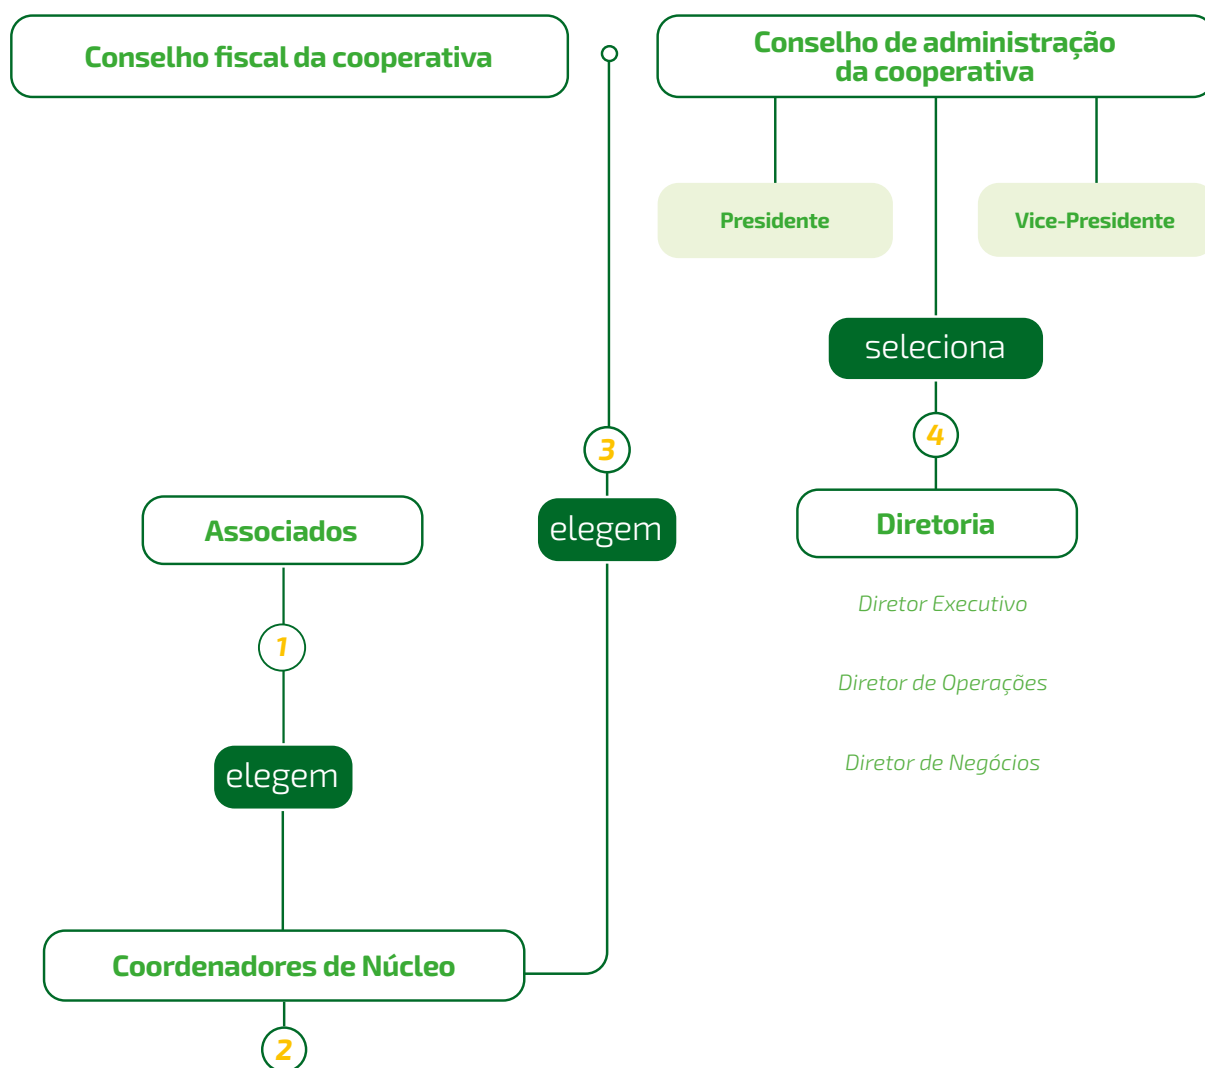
Conselho fiscal da cooperativa

Conselho de administração da cooperativa

Presidente

Vice-Presidente

seleciona

4

3

elegem

Diretoria

Diretor Executivo

Diretor de Operações

Diretor de Negócios

Associados

1

elegem

Coordenadores de Núcleo

2